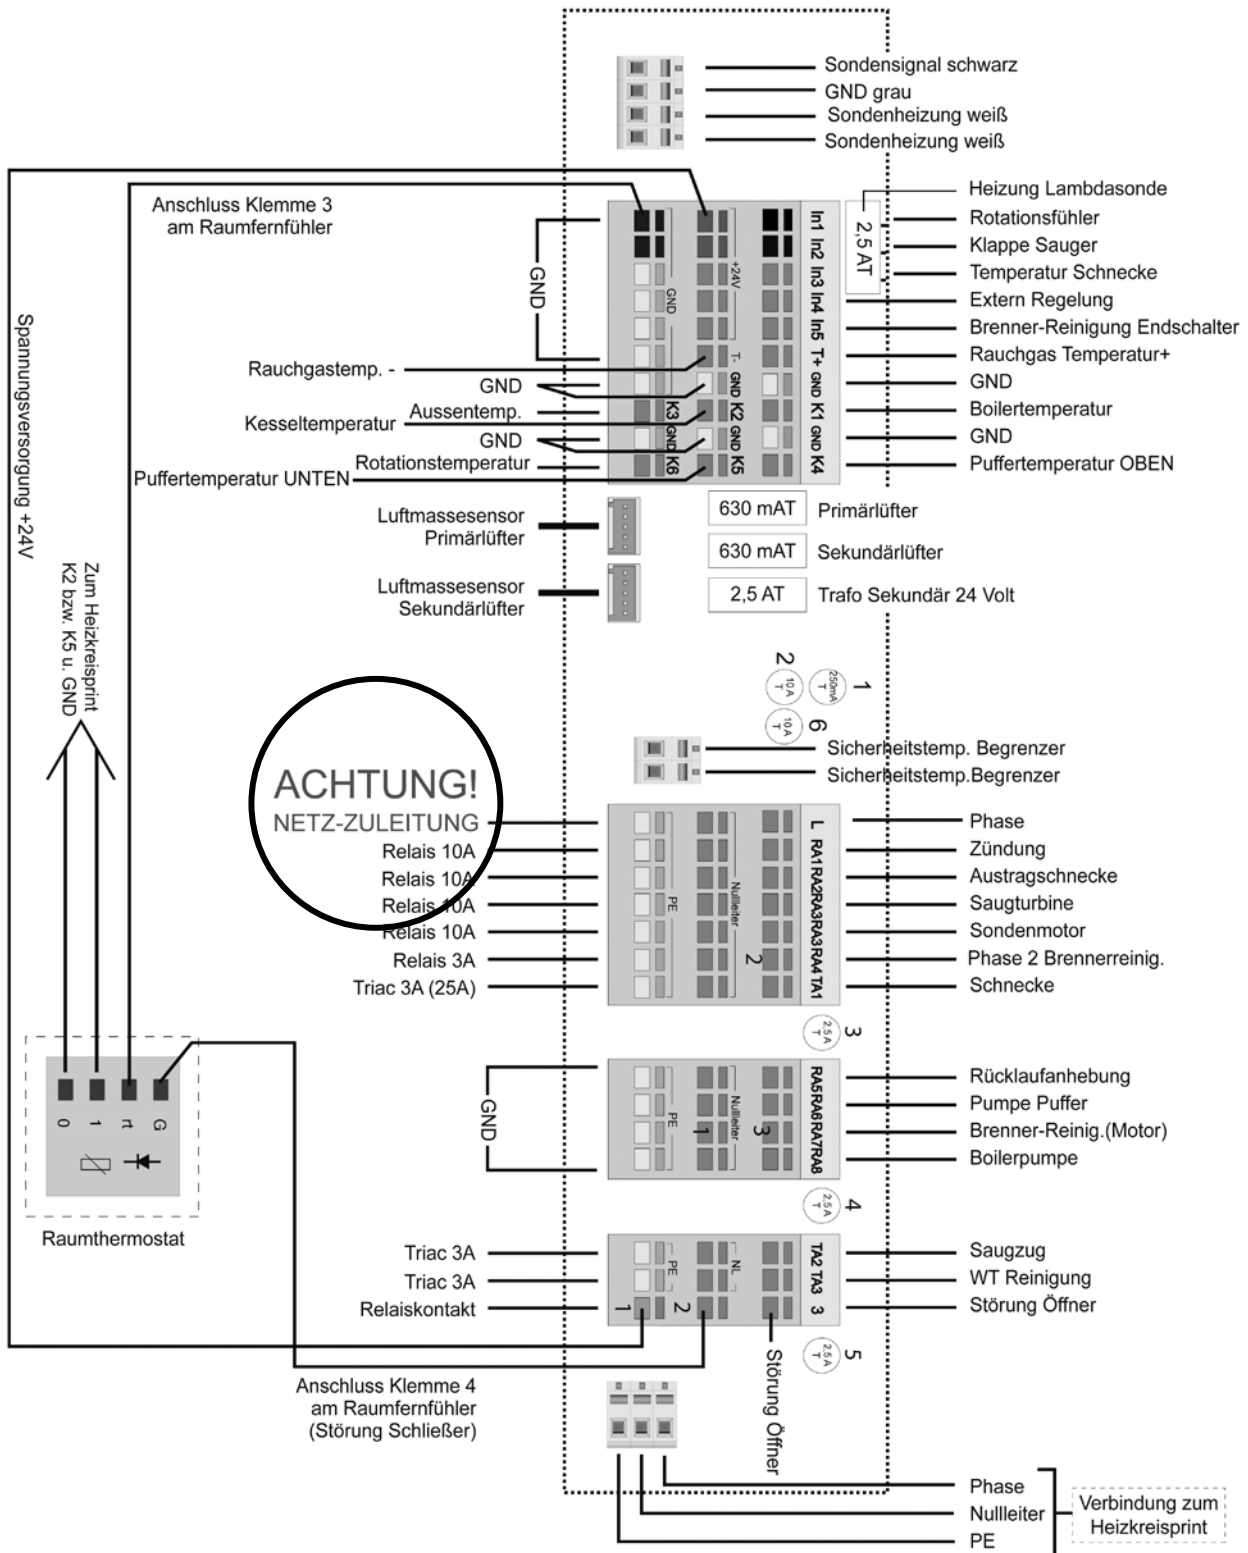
Sondensignal schwarz
GND grau
Sondenheizung weiß
Sondenheizung weiß

Anschluss Klemme 3 am Raumfernfühler

Heizung Lambdasonde
Rotationsfühler
Klappe Sauger
Temperatur Schnecke
Extern Regelung
Brenner-Reinigung Endschalter
Rauchgas Temperatur+
GND
Boilertemperatur
GND
Puffertemperatur OBEN

2,5 AT

In1 In2 In3 In4 In5 T+ GND K1 GND K4
+24V
GND
T-
GND K2 GND K5
K3 GND K6

GND
Spannungsversorgung +24V
Rauchgastemp. -
GND
Aussentemp.
Kesseltemperatur
GND
Rotationstemperatur
Puffertemperatur UNTEN

Luftmassesensor Primärlüfter
Luftmassesensor Sekundärlüfter

630 mAT Primärlüfter
630 mAT Sekundärlüfter
2,5 AT Trafo Sekundär 24 Volt

Zum Heizkreisprint K2 bzw. K5 u. GND

2 10A T
1 250mA T
6 10A T

Sicherheitstemp. Begrenzer
Sicherheitstemp.Begrenzer

ACHTUNG!
NETZ-ZULEITUNG
Relais 10A
Relais 10A
Relais 10A
Relais 10A
Relais 3A
Triac 3A (25A)

L RA1 RA2 RA3 RA3 RA4 TA1
PE
Nullleiter
2

Phase
Zündung
Austragschnecke
Saugturbine
Sondenmotor
Phase 2 Brennerreinig.
Schnecke

3 2,5A T

GND
RA5 RA6 RA7 RA8
PE
Nullleiter
1
3

Rücklaufanhebung
Pumpe Puffer
Brenner-Reinig.(Motor)
Boilerpumpe

4 2,5A T

0 1 rt G
Raumthermostat

Triac 3A
Triac 3A
Relaiskontakt
PE
NL
TA2 TA3 3
1 2

Saugzug
WT Reinigung
Störung Öffner

5 2,5A T

Anschluss Klemme 4 am Raumfernfühler (Störung Schließer)

Störung Öffner

Phase
Nullleiter
PE
Verbindung zum Heizkreisprint